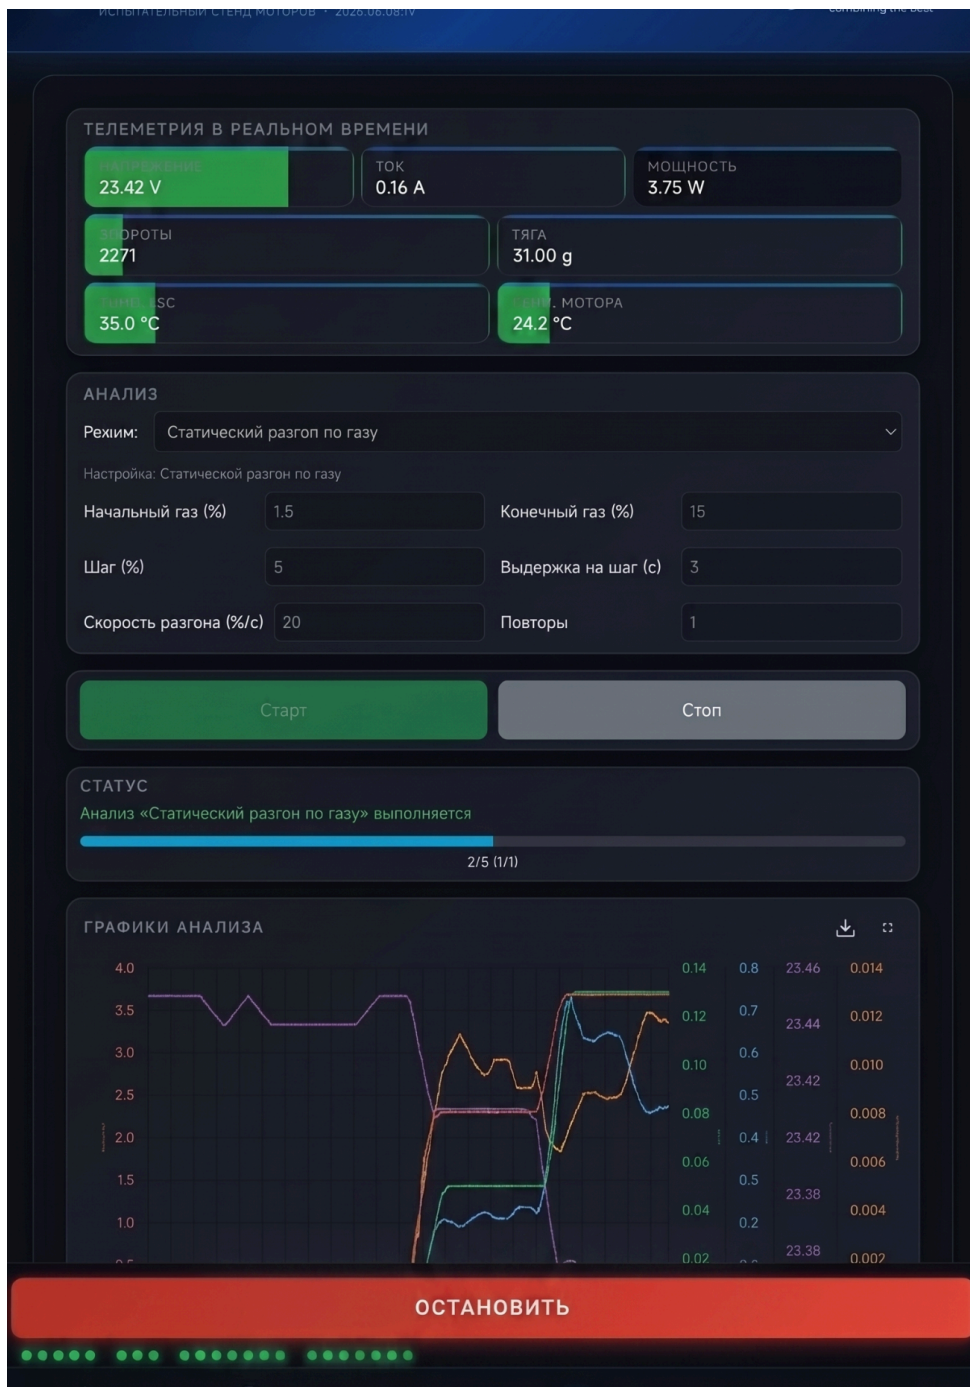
ИСПЫТАТЕЛЬНЫЙ СТЕНД МОТОРОВ • 2026.06.08.1V

ТЕЛЕМЕТРИЯ В РЕАЛЬНОМ ВРЕМЕНИ

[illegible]
23.42 V

ТОК
0.16 A

МОЩНОСТЬ
3.75 W

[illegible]РОТЫ
2271

ТЯГА
31.00 g

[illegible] ESC
35.0 °C

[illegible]. МОТОРА
24.2 °C

АНАЛИЗ

Режим: Статический разгон по газу

Настройка: Статической разгон по газу

Начальный газ (%) 1.5
Конечный газ (%) 15
Шаг (%) 5
Выдержка на шаг (с) 3
Скорость разгона (%/с) 20
Повторы 1

Старт
Стоп

СТАТУС
Анализ «Статический разгон по газу» выполняется
2/5 (1/1)

ГРАФИКИ АНАЛИЗА

4.0 3.5 3.0 2.5 2.0 1.5 1.0
0.14 0.12 0.10 0.08 0.06 0.04 0.02
0.8 0.7 0.6 0.5 0.4 0.5 0.2
23.46 23.44 23.42 23.42 23.38 23.38
0.014 0.012 0.010 0.008 0.006 0.004 0.002

ОСТАНОВИТЬ